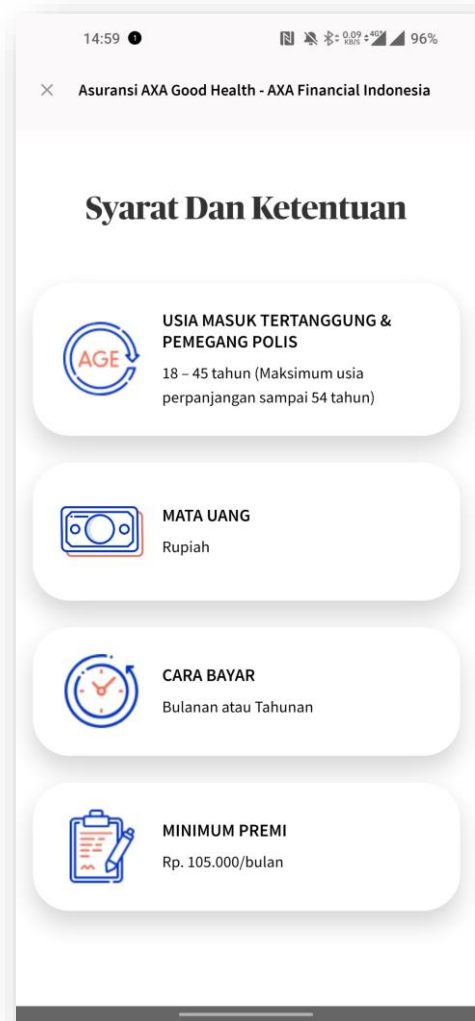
14:59 0.09 KB/S 4G 96%

×

Asuransi AXA Good Health - AXA Financial Indonesia

Syarat Dan Ketentuan

AGE

USIA MASUK TERTANGGUNG & PEMEGANG POLIS

18 – 45 tahun (Maksimum usia perpanjangan sampai 54 tahun)

MATA UANG

Rupiah

CARA BAYAR

Bulanan atau Tahunan

MINIMUM PREMI

Rp. 105.000/bulan